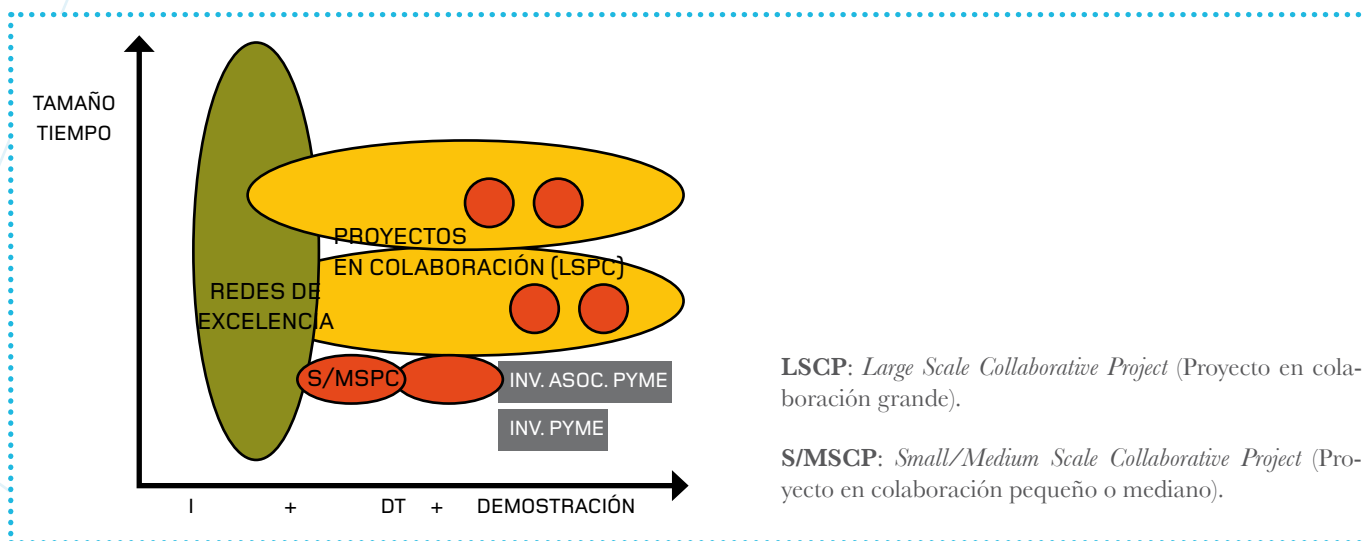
TAMAÑO
TIEMPO

PROYECTOS
EN COLABORACIÓN (LSPC)

REDES DE
EXCELENCIA

S/MSPC

INV. ASOC. PYME

INV. PYME

I + DT + DEMOSTRACIÓN

**LSCP**: *Large Scale Collaborative Project* (Proyecto en colaboración grande).

**S/MSCP**: *Small/Medium Scale Collaborative Project* (Proyecto en colaboración pequeño o mediano).